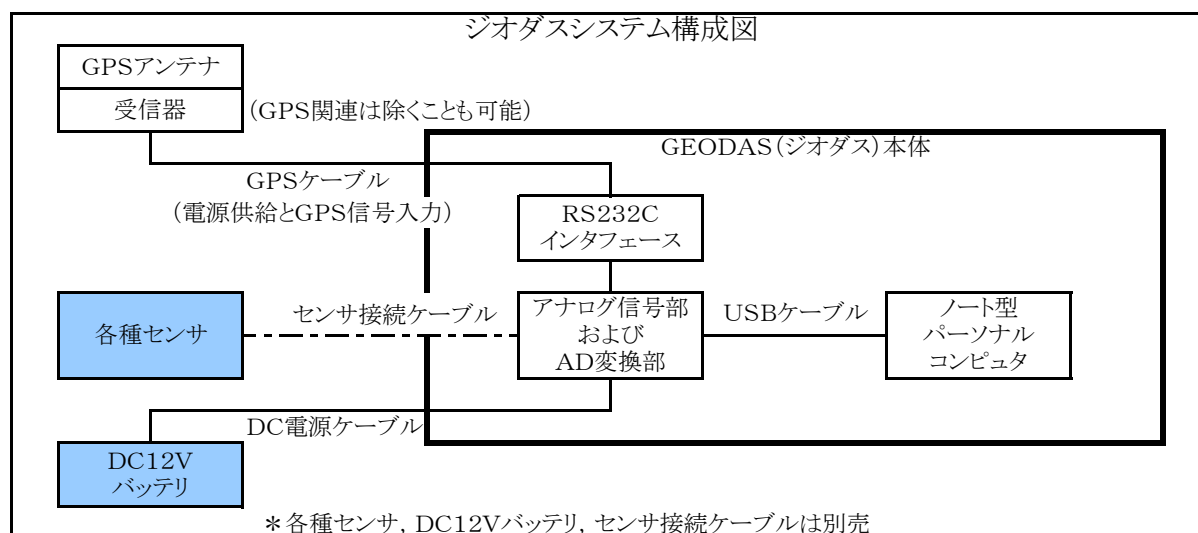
ジオダスシステム構成図

GPSアンテナ

受信器

（GPS関連は除くことも可能）

GEODAS（ジオダス）本体

GPSケーブル
（電源供給とGPS信号入力）

RS232C
インタフェース

各種センサ

センサ接続ケーブル

アナログ信号部
および
AD変換部

USBケーブル

ノート型
パーソナル
コンピュータ

DC電源ケーブル

DC12V
バッテリ

＊各種センサ，DC12Vバッテリ，センサ接続ケーブルは別売